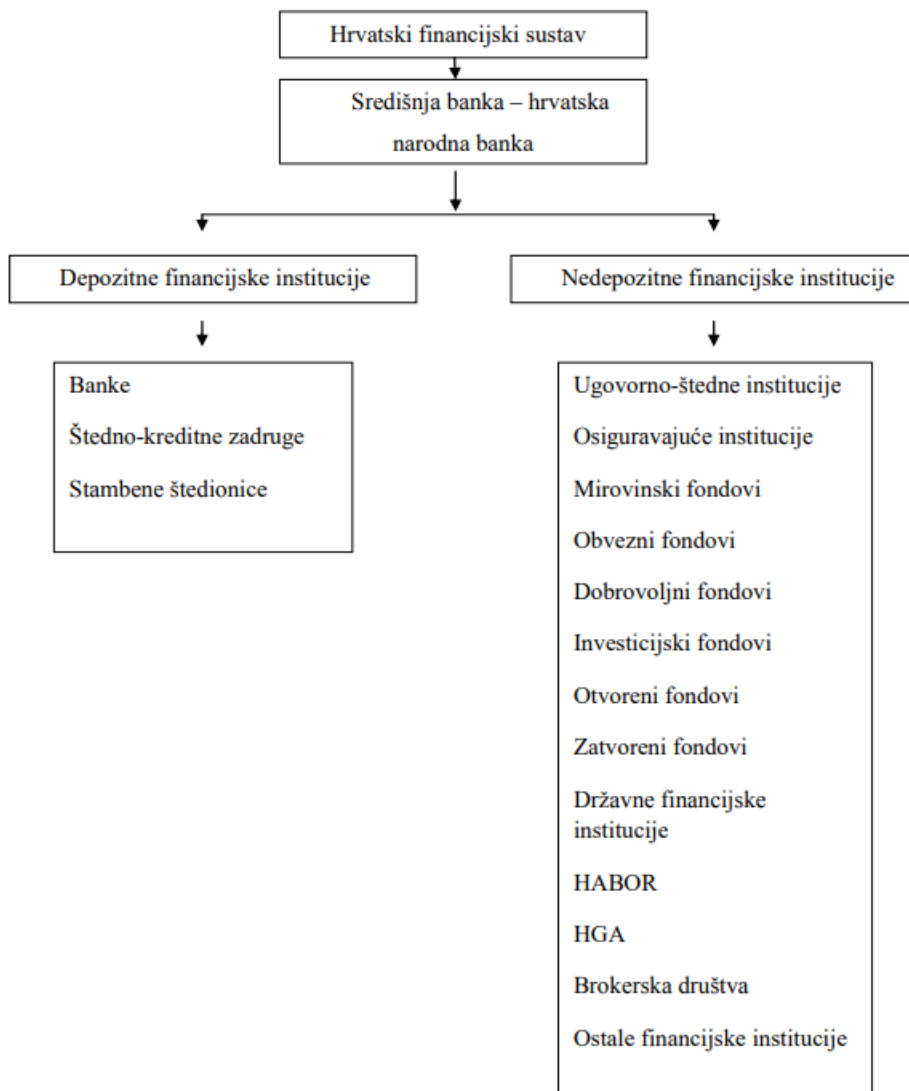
Hrvatski financijski sustav

Središnja banka – hrvatska narodna banka

Depozitne financijske institucije

Nedepozitne financijske institucije

Banke

Štedno-kreditne zadruge

Stambene štedionice

Ugovorno-štedne institucije

Osiguravajuće institucije

Mirovinski fondovi

Obvezni fondovi

Dobrovoljni fondovi

Investicijski fondovi

Otvoreni fondovi

Zatvoreni fondovi

Državne financijske institucije

HABOR

HGA

Brokerska društva

Ostale financijske institucije